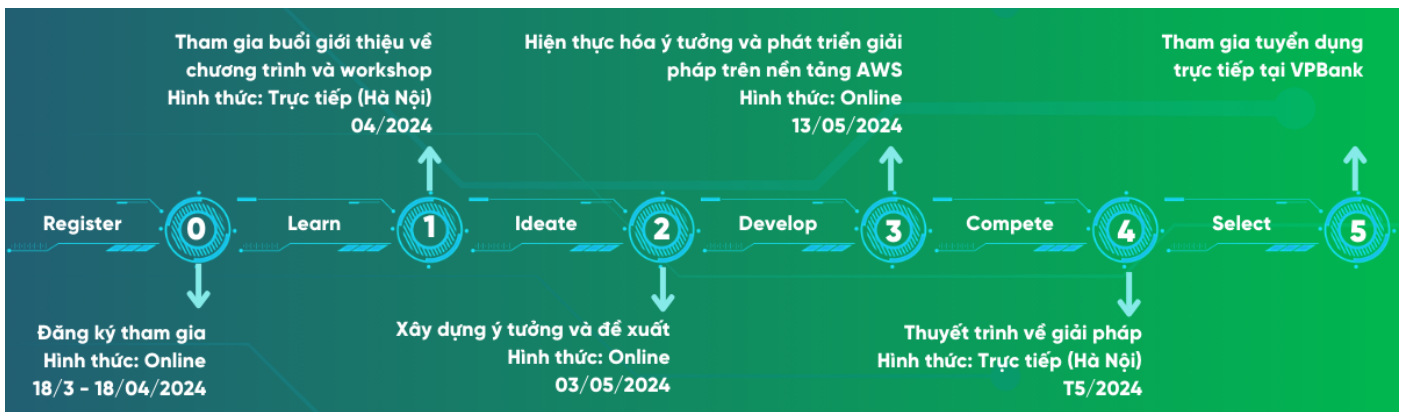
Tham gia buổi giới thiệu về chương trình và workshop
Hình thức: Trực tiếp (Hà Nội)
04/2024

Hiện thực hóa ý tưởng và phát triển giải pháp trên nền tảng AWS
Hình thức: Online
13/05/2024

Tham gia tuyển dụng trực tiếp tại VPBank

Register 0 Learn 1 Ideate 2 Develop 3 Compete 4 Select 5

Đăng ký tham gia
Hình thức: Online
18/3 - 18/04/2024

Xây dựng ý tưởng và đề xuất
Hình thức: Online
03/05/2024

Thuyết trình về giải pháp
Hình thức: Trực tiếp (Hà Nội)
T5/2024